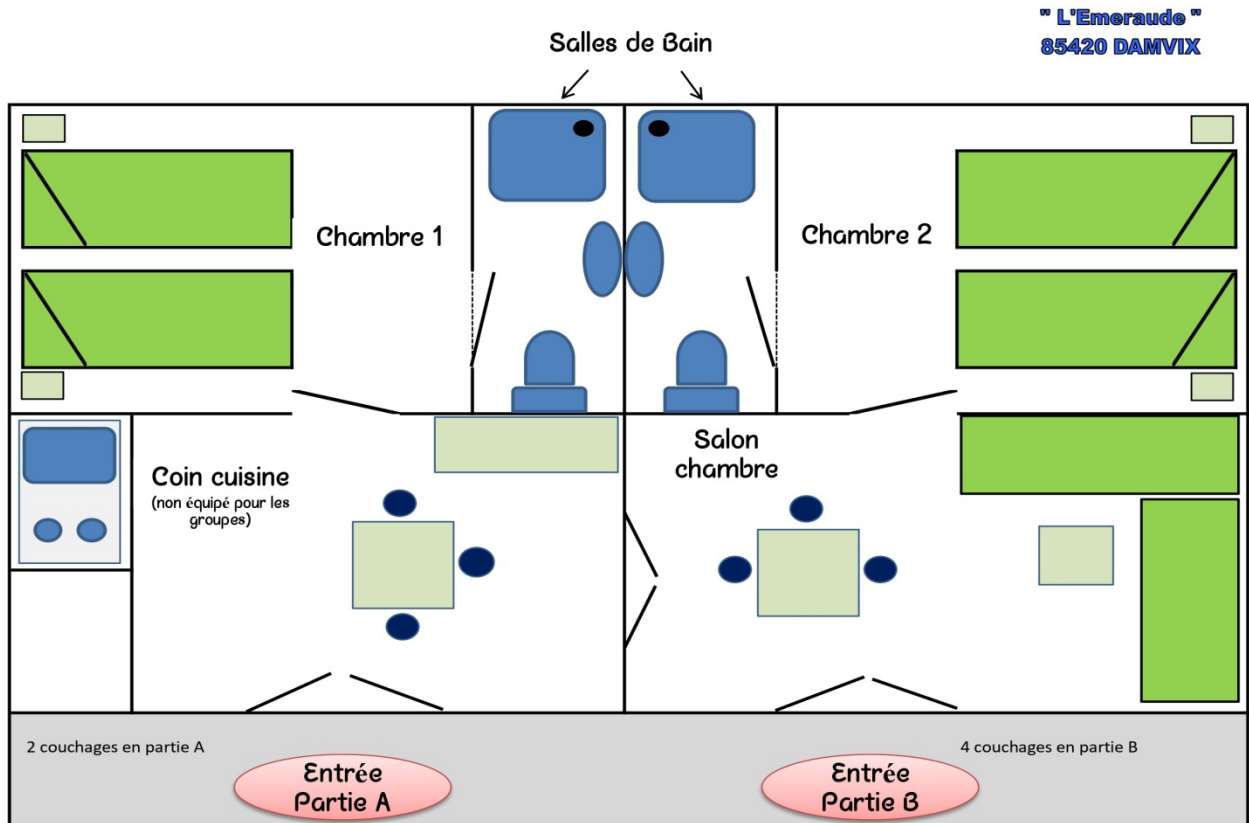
" L'Emeraude "
85420 DAMVIX

Salles de Bain

Chambre 1

Chambre 2

Coin cuisine
(non équipé pour les groupes)

Salon chambre

2 couchages en partie A

4 couchages en partie B

Entrée Partie A

Entrée Partie B